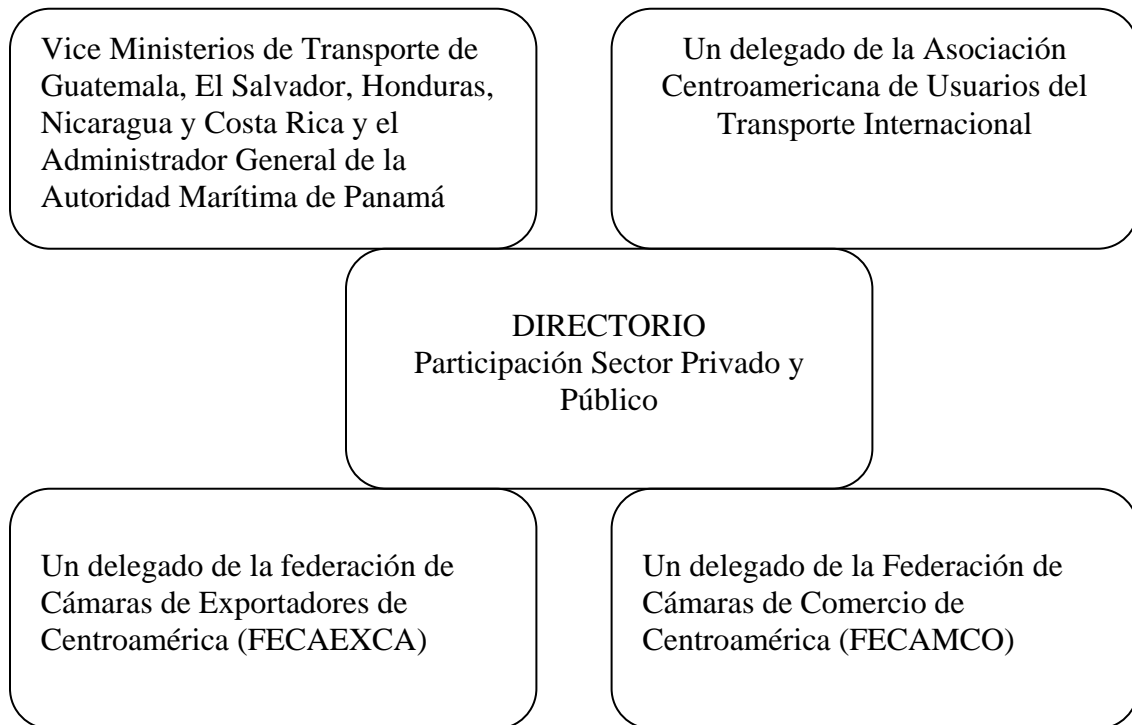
Vice Ministerios de Transporte de Guatemala, El Salvador, Honduras, Nicaragua y Costa Rica y el Administrador General de la Autoridad Marítima de Panamá

Un delegado de la Asociación Centroamericana de Usuarios del Transporte Internacional

DIRECTORIO
Participación Sector Privado y Público

Un delegado de la federación de Cámaras de Exportadores de Centroamérica (FECAEXCA)

Un delegado de la Federación de Cámaras de Comercio de Centroamérica (FECAMCO)